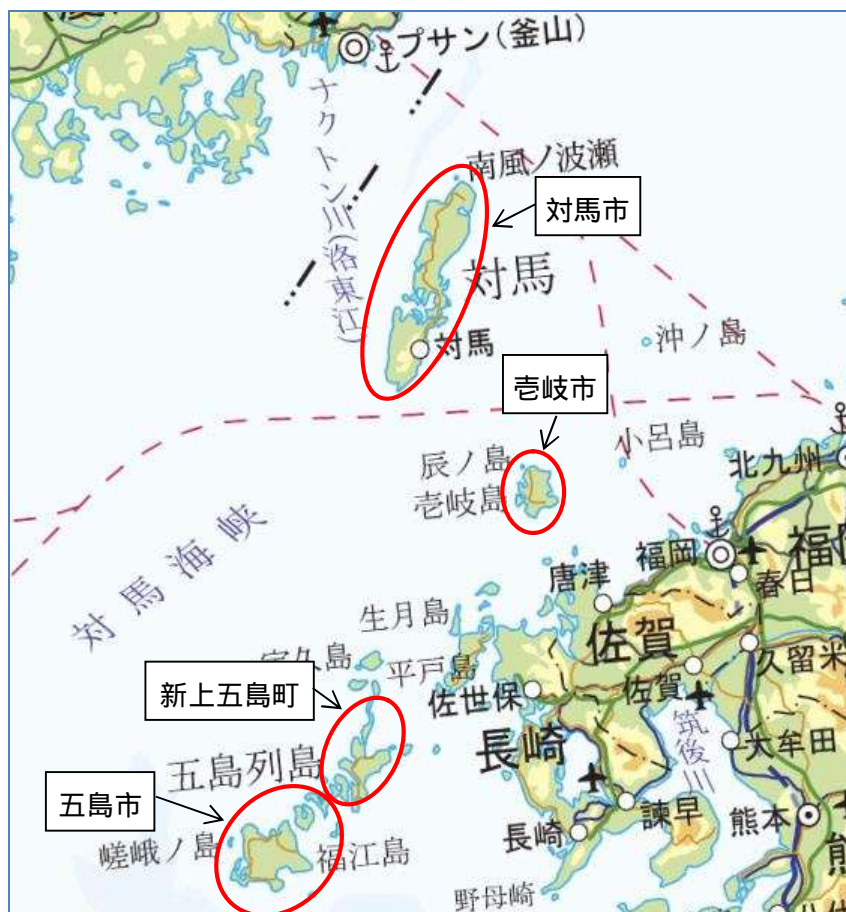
プサン(釜山)
ナクトン川(洛東江)
南風ノ波瀬
対馬市
対馬
対馬
沖ノ島
壱岐市
小呂島
辰ノ島
壱岐島
北九州
福岡
福岡
春日
対馬海峡
唐津
生月島
佐賀
宇久島
平戸島
佐賀
久留米
新上五島町
佐世保
長崎
筑後川
大牟田
五島列島
五島市
諫早
熊本
長崎
嵯峨ノ島
福江島
野母崎